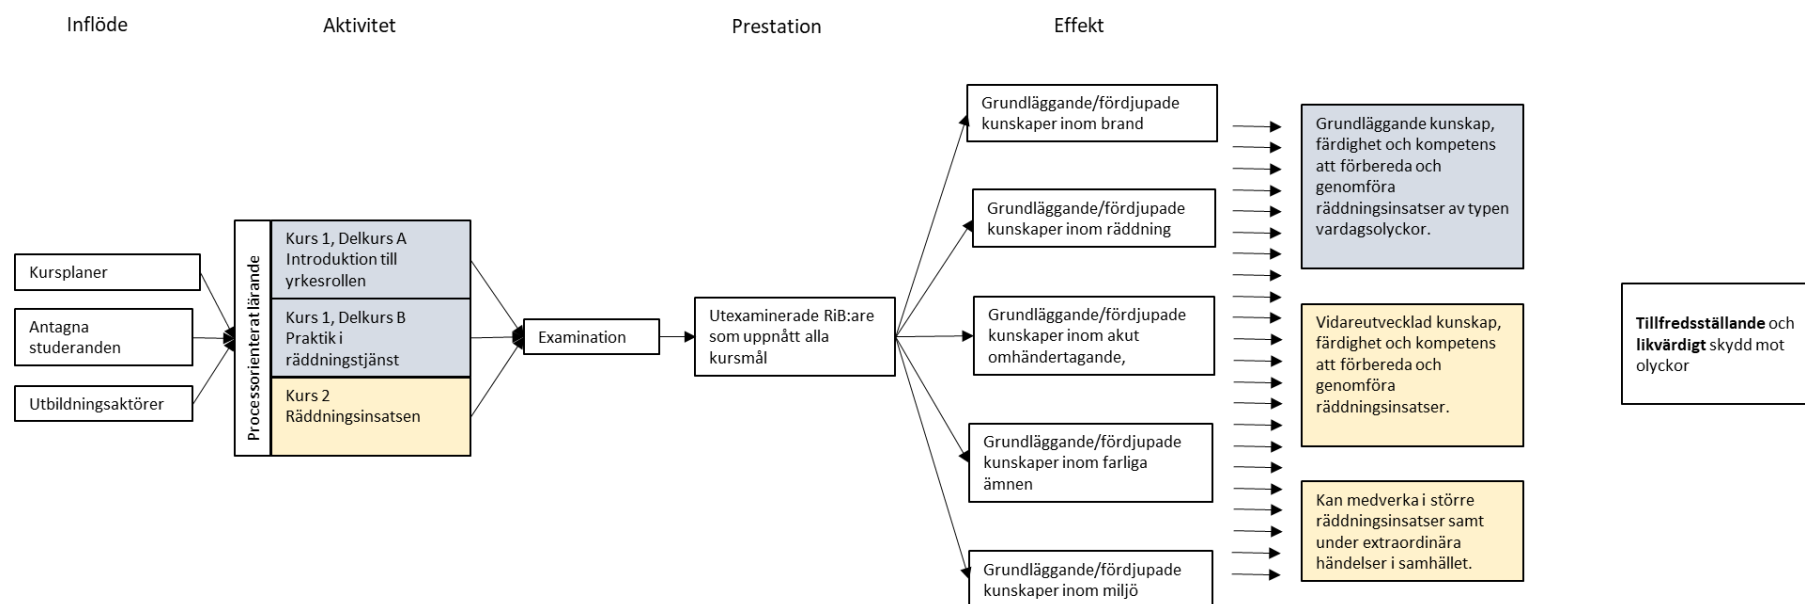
Inflöde

Aktivitet

Prestation

Effekt

Kursplaner

Antagna studeranden

Utbildningsaktörer

Processorienterat lärande

Kurs 1, Delkurs A Introduktion till yrkesrollen

Kurs 1, Delkurs B Praktik i räddningstjänst

Kurs 2 Räddningsinsatsen

Examination

Utexaminerade RiB:are som uppnått alla kursmål

Grundläggande/fördjupade kunskaper inom brand

Grundläggande/fördjupade kunskaper inom räddning

Grundläggande/fördjupade kunskaper inom akut omhändertagande,

Grundläggande/fördjupade kunskaper inom farliga ämnen

Grundläggande/fördjupade kunskaper inom miljö

Grundläggande kunskap, färdighet och kompetens att förbereda och genomföra räddningsinsatser av typen vardagsolyckor.

Vidareutvecklad kunskap, färdighet och kompetens att förbereda och genomföra räddningsinsatser.

Kan medverka i större räddningsinsatser samt under extraordinära händelser i samhället.

**Tillfredsställande** och **likvärdigt** skydd mot olyckor